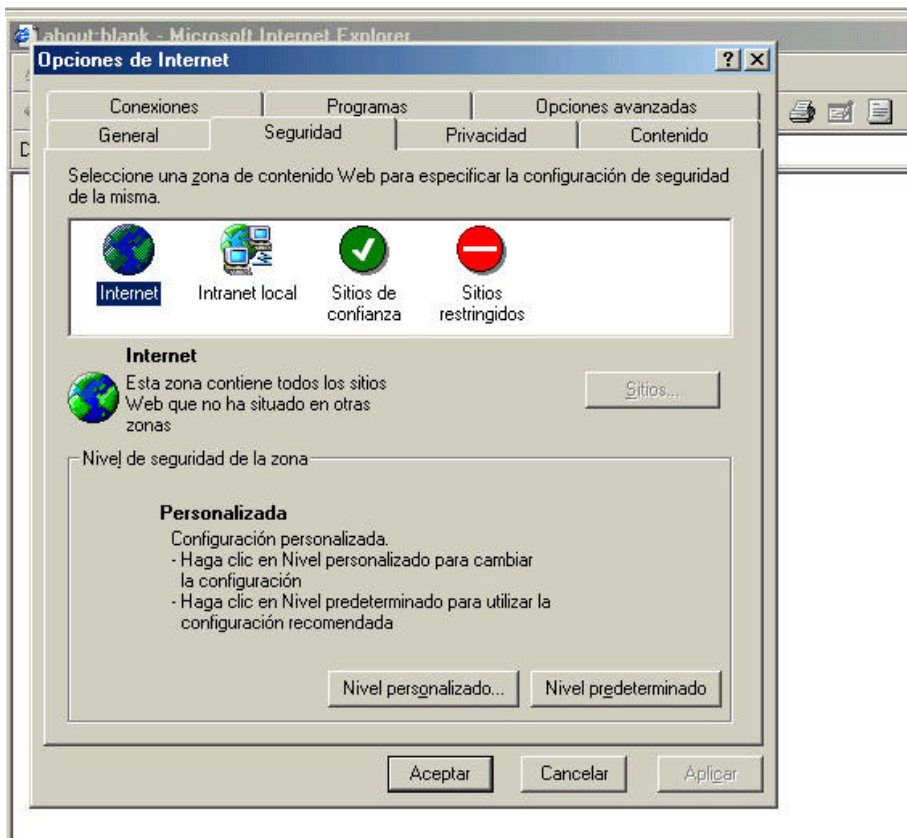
about:blank - Microsoft Internet Explorer

Opciones de Internet

? X

Conexiones | Programas | Opciones avanzadas

General | Seguridad | Privacidad | Contenido

D

Seleccione una zona de contenido Web para especificar la configuración de seguridad de la misma.

Internet

Intranet local

Sitios de confianza

Sitios restringidos

Internet

Esta zona contiene todos los sitios Web que no ha situado en otras zonas

Sitios...

Nivel de seguridad de la zona

Personalizada

Configuración personalizada.
- Haga clic en Nivel personalizado para cambiar la configuración
- Haga clic en Nivel predeterminado para utilizar la configuración recomendada

Nivel personalizado...

Nivel predeterminado

Aceptar

Cancelar

Aplicar